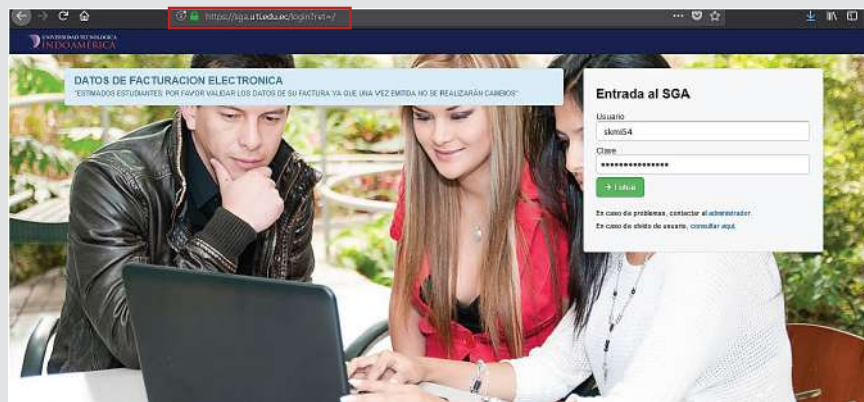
https://sga.uti.edu.ec/login?ret=/

UNIVERSIDAD TECNOLÓGICA INDOAMÉRICA

DATOS DE FACTURACION ELECTRONICA
"ESTIMADOS ESTUDIANTES, POR FAVOR VALIDAR LOS DATOS DE SU FACTURA YA QUE UNA VEZ EMITIDA NO SE REALIZARÁN CAMBIOS"

Entrada al SGA
Usuario
skmi54
Clave
•••••••••••••••
Entrar

En caso de problemas, contactar al administrador
En caso de olvido de usuario, consultar aquí